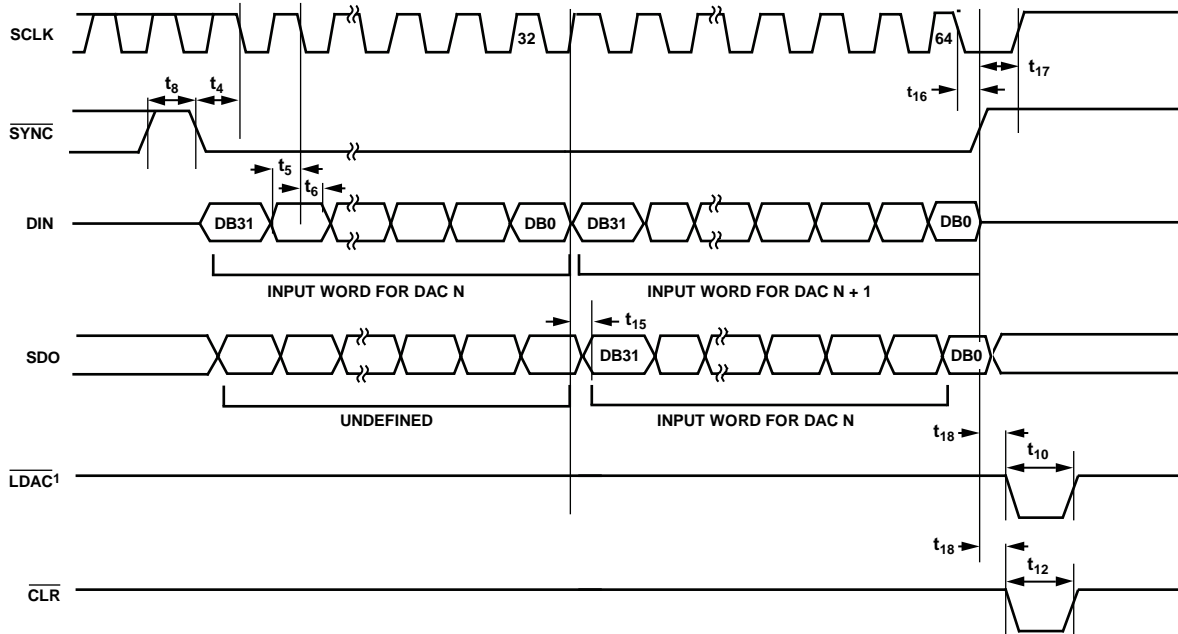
SCLK

32

64

$t_{17}$

$t_8$

$t_4$

$t_{16}$

$\overline{SYNC}$

$t_5$

$t_6$

DIN

DB31

DB0

DB31

DB0

INPUT WORD FOR DAC N

INPUT WORD FOR DAC N + 1

$t_{15}$

SDO

DB31

DB0

UNDEFINED

INPUT WORD FOR DAC N

$t_{18}$

$t_{10}$

$\overline{LDAC}^1$

$t_{18}$

$t_{12}$

$\overline{CLR}$